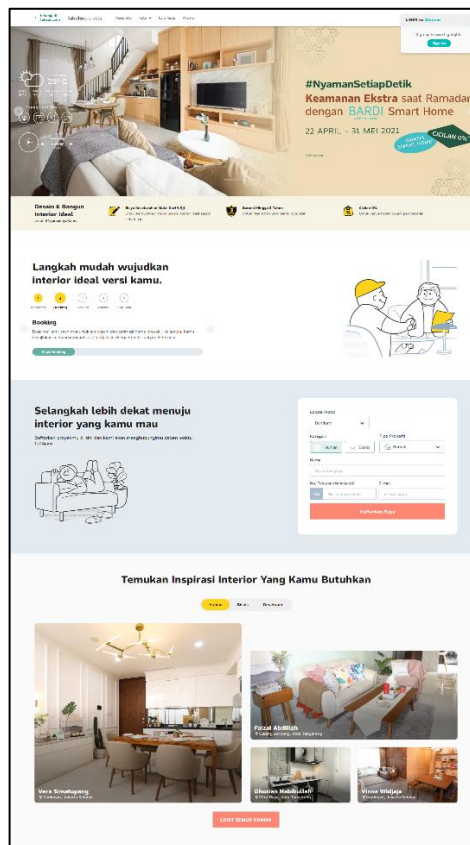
#NyamanSetiapDetik
Keamanan Ekstra saat Ramadan dengan BARDI Smart Home
22 APRIL - 31 MEI 2021

Desain & Bangun Interior Ideal

Langkah mudah wujudkan interior ideal versi kamu.

Booking

Selangkah lebih dekat menuju interior yang kamu mau

Daftarkan Saya

Temukan Inspirasi Interior Yang Kamu Butuhkan

Faisal Abdillah
Vera Simatupang
Shevina Nabilla
Vinna Widjaja